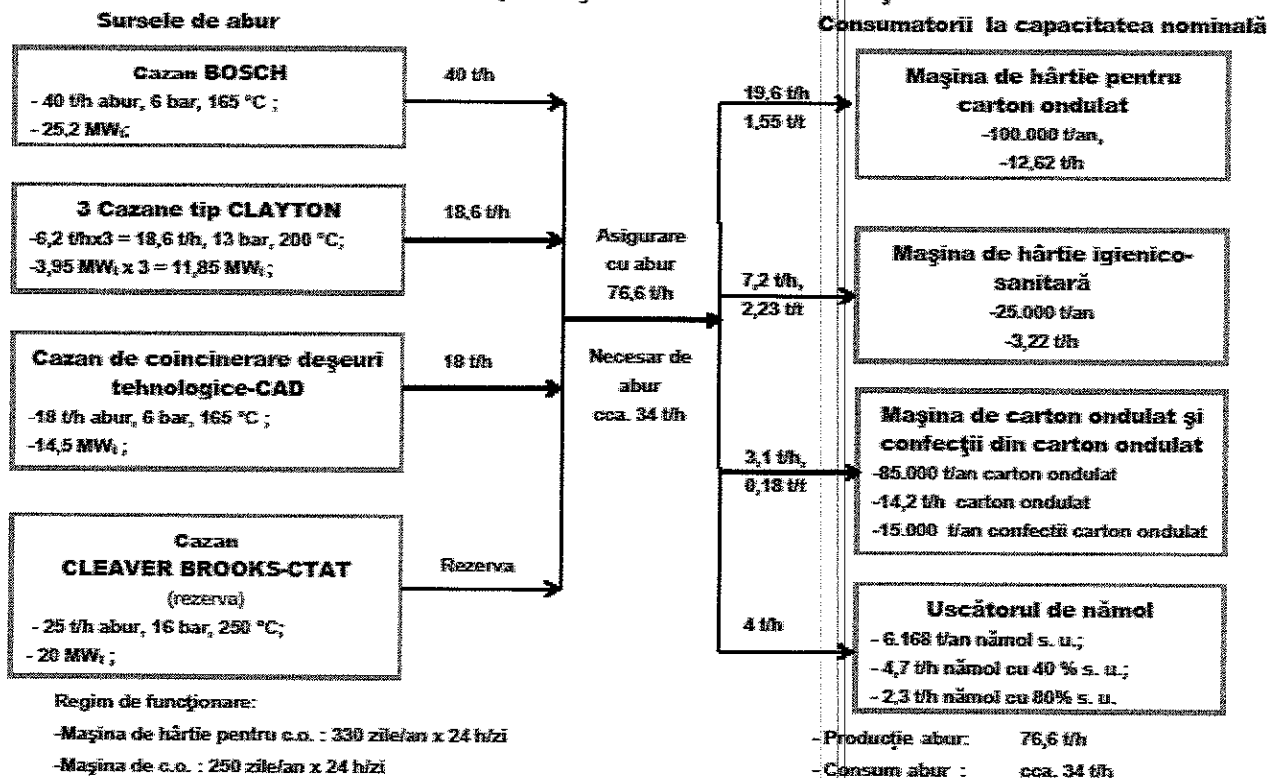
Sursele de abur

Consumatorii la capacitatea nominală

Cazan BOSCH
- 40 t/h abur, 6 bar, 165 °C ;
- 25,2 MW$_t$;

40 t/h

3 Cazane tip CLAYTON
-6,2 t/hx3 = 18,6 t/h, 13 bar, 200 °C;
-3,95 MW$_t$ x 3 = 11,85 MW$_t$ ;

18,6 t/h

Cazan de coincinerare deşeuri tehnologice-CAD
-18 t/h abur, 6 bar, 165 °C ;
-14,5 MW$_t$ ;

18 t/h

Cazan
CLEAVER BROOKS-CTAT
(rezerva)
- 25 t/h abur, 16 bar, 250 °C;
- 20 MW$_t$ ;

Rezerva

Asigurare cu abur 76,6 t/h

Necesar de abur cca. 34 t/h

19,6 t/h
1,55 t/t

Maşina de hârtie pentru carton ondulat
-100.000 t/an,
-12,62 t/h

7,2 t/h,
2,23 t/t

Maşina de hârtie igienico-sanitară
-25.000 t/an
-3,22 t/h

3,1 t/h,
0,18 t/t

Maşina de carton ondulat şi confecţii din carton ondulat
-85.000 t/an carton ondulat
-14,2 t/h carton ondulat
-15.000 t/an confecţii carton ondulat

4 t/h

Uscătorul de nămol
- 6.168 t/an nămol s. u.;
- 4,7 t/h nămol cu 40 % s. u.;
- 2,3 t/h nămol cu 80% s. u.

Regim de funcţionare:
-Maşina de hârtie pentru c.o. : 330 zile/an x 24 h/zi
-Maşina de c.o. : 250 zile/an x 24 h/zi

- Producţie abur: 76,6 t/h
- Consum abur : cca. 34 t/h